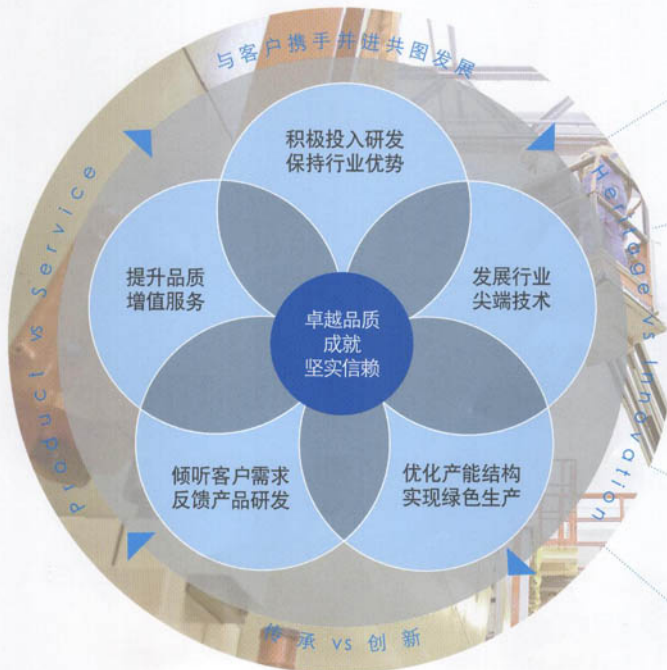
与客户携手并进共图发展

积极投入研发
保持行业优势

发展行业
尖端技术

优化产能结构
实现绿色生产

倾听客户需求
反馈产品研发

提升品质
增值服务

卓越品质
成就
坚实信赖

Product vs Service

Heritage vs Innovation

传承 vs 创新